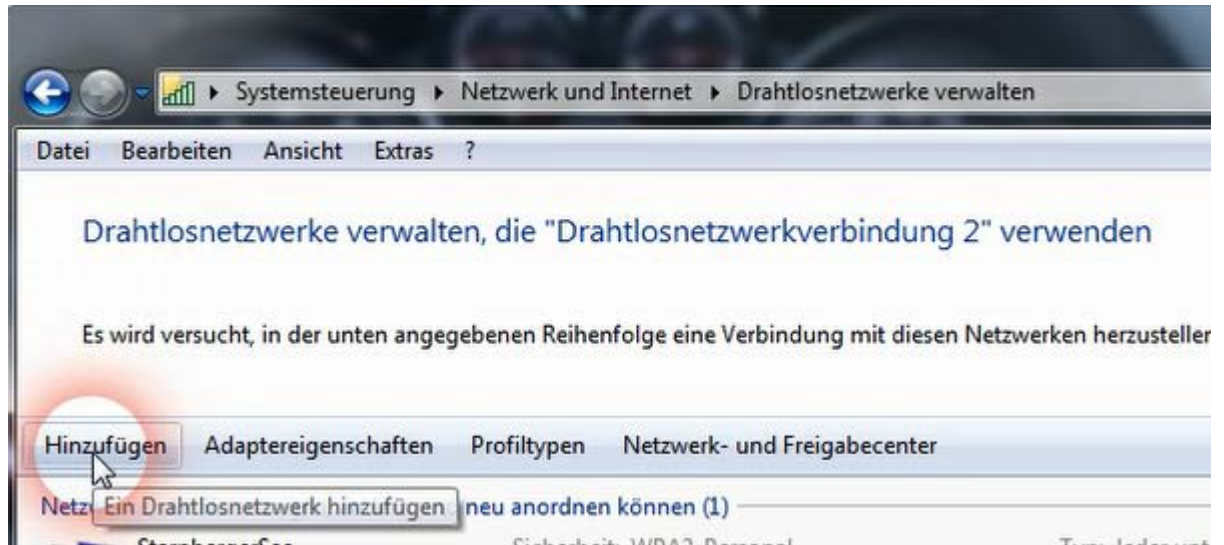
Systemsteuerung ▸ Netzwerk und Internet ▸ Drahtlosnetzwerke verwalten

Datei Bearbeiten Ansicht Extras ?

Drahtlosnetzwerke verwalten, die "Drahtlosnetzwerkverbindung 2" verwenden

Es wird versucht, in der unten angegebenen Reihenfolge eine Verbindung mit diesen Netzwerken herzusteller

Hinzufügen Adaptereigenschaften Profiltypen Netzwerk- und Freigabecenter

Netz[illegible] Ein Drahtlosnetzwerk hinzufügen neu anordnen können (1)

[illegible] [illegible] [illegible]